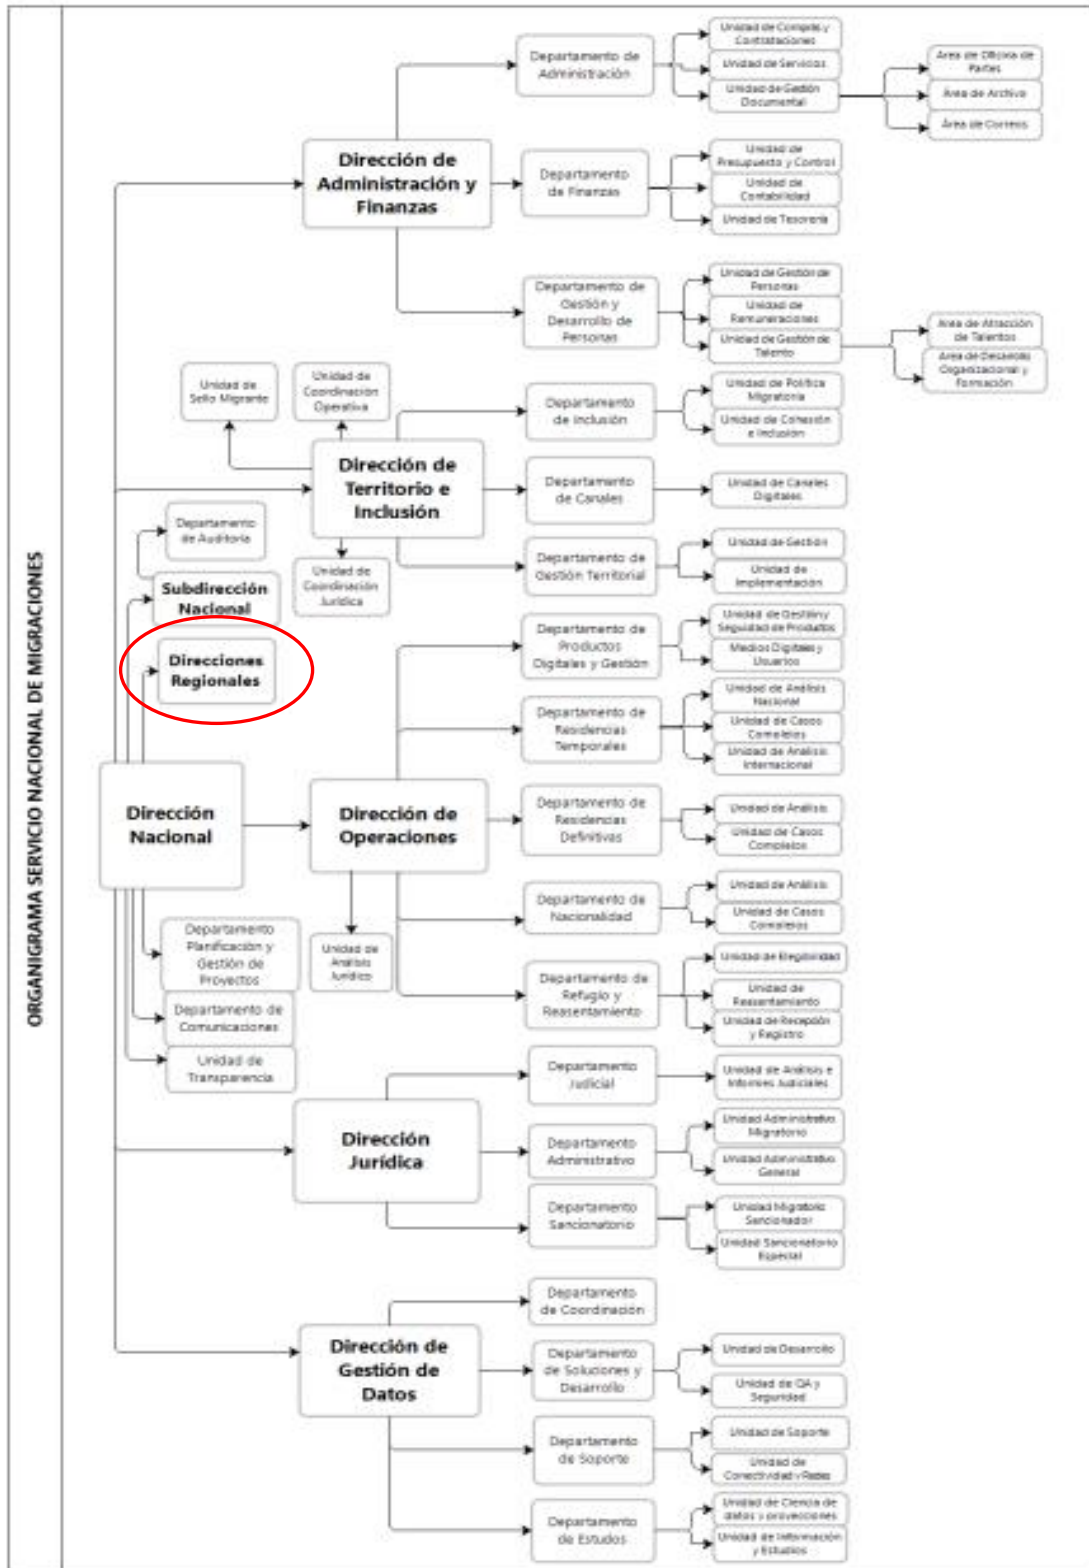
ORGANIGRAMA SERVICIO NACIONAL DE MIGRACIONES

Dirección Nacional

Subdirección Nacional

Departamento de Auditoría

Direcciones Regionales

Departamento Planificación y Gestión de Proyectos

Departamento de Comunicaciones

Unidad de Transparencia

Dirección de Administración y Finanzas

Departamento de Administración

Unidad de Compras y Contrataciones

Unidad de Servicios

Unidad de Gestión Documental

Área de Oficina de Partes

Área de Archivo

Área de Correos

Departamento de Finanzas

Unidad de Presupuesto y Control

Unidad de Contabilidad

Unidad de Tesorería

Departamento de Gestión y Desarrollo de Personas

Unidad de Gestión de Personas

Unidad de Remuneraciones

Unidad de Gestión de Talento

Área de Atracción de Talentos

Área de Desarrollo Organizacional y Formación

Dirección de Territorio e Inclusión

Unidad de Sello Migrante

Unidad de Coordinación Operativa

Unidad de Coordinación Jurídica

Departamento de Inclusión

Unidad de Política Migratoria

Unidad de Cohesión e Inclusión

Departamento de Canales

Unidad de Canales Digitales

Departamento de Gestión Territorial

Unidad de Gestión

Unidad de Implementación

Dirección de Operaciones

Unidad de Análisis Jurídico

Departamento de Productos Digitales y Gestión

Unidad de Gestión y Seguridad de Productos

Medios Digitales y Usuarios

Departamento de Residencias Temporales

Unidad de Análisis Nacional

Unidad de Casos Complejos

Unidad de Análisis Internacional

Departamento de Residencias Definitivas

Unidad de Análisis

Unidad de Casos Complejos

Departamento de Nacionalidad

Unidad de Análisis

Unidad de Casos Complejos

Departamento de Refugio y Reasentamiento

Unidad de Elegibilidad

Unidad de Reasentamiento

Unidad de Recepción y Registro

Dirección Jurídica

Departamento Judicial

Unidad de Análisis e Informes Judiciales

Departamento Administrativo

Unidad Administrativo Migratorio

Unidad Administrativo General

Departamento Sancionatorio

Unidad Migratorio Sancionador

Unidad Sancionatorio Especial

Dirección de Gestión de Datos

Departamento de Coordinación

Departamento de Soluciones y Desarrollo

Unidad de Desarrollo

Unidad de QA y Seguridad

Departamento de Soporte

Unidad de Soporte

Unidad de Conectividad y Redes

Departamento de Estudios

Unidad de Ciencia de datos y proyecciones

Unidad de Información y Estudios